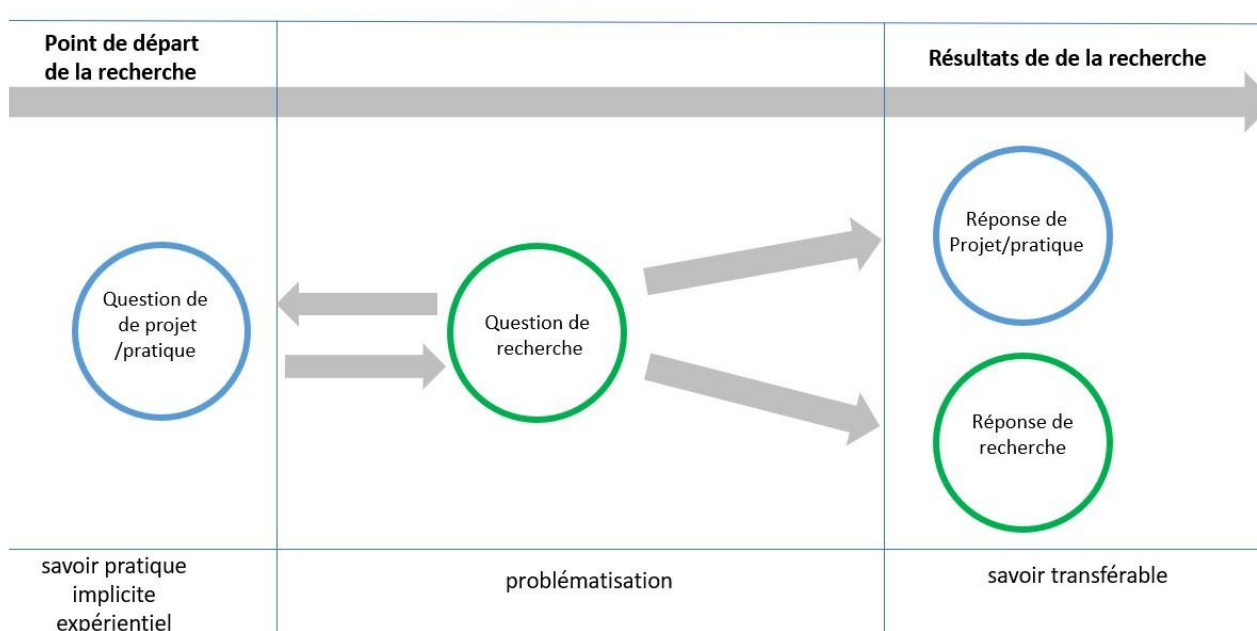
Point de départ de la recherche

Résultats de de la recherche

Question de de projet /pratique

Question de recherche

Réponse de Projet/pratique

Réponse de recherche

savoir pratique implicite expérientiel

problématisation

savoir transférable